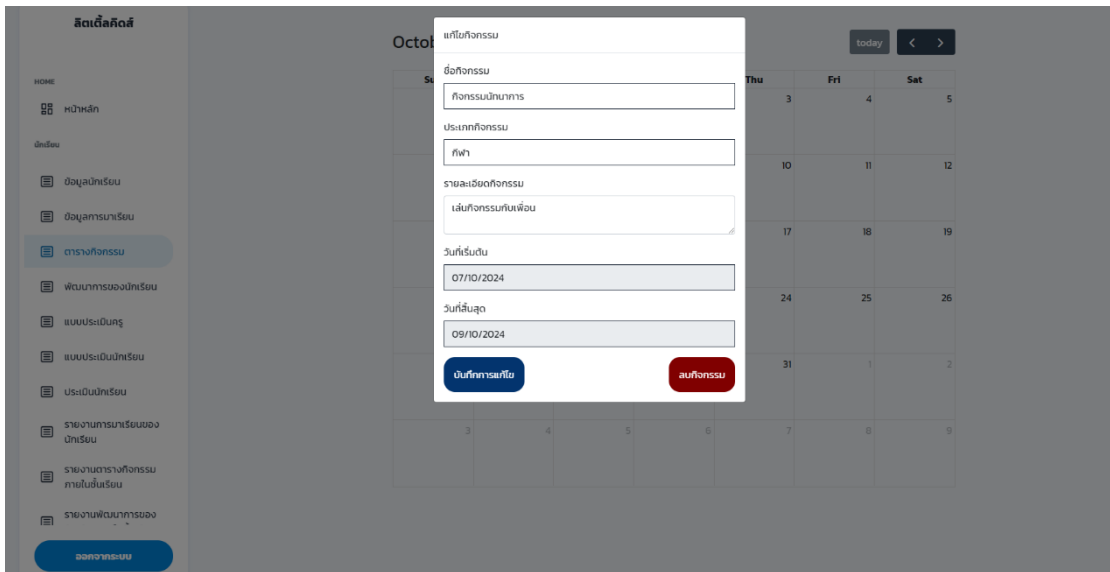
ลิตเติ้ลคิดส์

HOME

หน้าหลัก

นักเรียน

ข้อมูลนักเรียน

ข้อมูลการมาเรียน

ตารางกิจกรรม

พัฒนาการของนักเรียน

แบบประเมินครู

แบบประเมินนักเรียน

ประเมินนักเรียน

รายงานการมาเรียนของนักเรียน

รายงานตารางกิจกรรมภายในชั้นเรียน

รายงานพัฒนาการของ

ออกจากระบบ

Octob

today < >

| Su | | | | Thu | Fri | Sat |
|---|---|---|---|---|---|---|
| | | | | 3 | 4 | 5 |
| | | | | 10 | 11 | 12 |
| | | | | 17 | 18 | 19 |
| | | | | 24 | 25 | 26 |
| | | | | 31 | 1 | 2 |
| 3 | 4 | 5 | 6 | 7 | 8 | 9 |

แก้ไขกิจกรรม

ชื่อกิจกรรม

กิจกรรมนันทนาการ

ประเภทกิจกรรม

กีฬา

รายละเอียดกิจกรรม

เล่นกิจกรรมกับเพื่อน

วันที่เริ่มต้น

07/10/2024

วันที่สิ้นสุด

09/10/2024

บันทึกการแก้ไข

ลบกิจกรรม